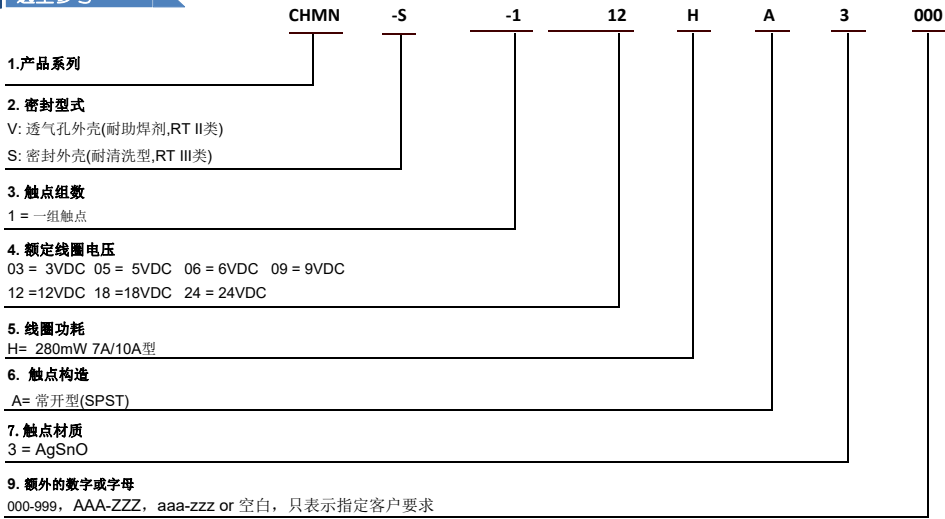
选型参考

CHMN -S -1 12 H A 3 000

1.产品系列

2. 密封型式
V: 透气孔外壳(耐助焊剂,RT II类)
S: 密封外壳(耐清洗型,RT III类)

3. 触点组数
1 = 一组触点

4. 额定线圈电压
03 = 3VDC 05 = 5VDC 06 = 6VDC 09 = 9VDC
12 =12VDC 18 =18VDC 24 = 24VDC

5. 线圈功耗
H= 280mW 7A/10A型

6. 触点构造
A= 常开型(SPST)

7. 触点材质
3 = AgSnO

9. 额外的数字或字母
000-999，AAA-ZZZ，aaa-zzz or 空白，只表示指定客户要求